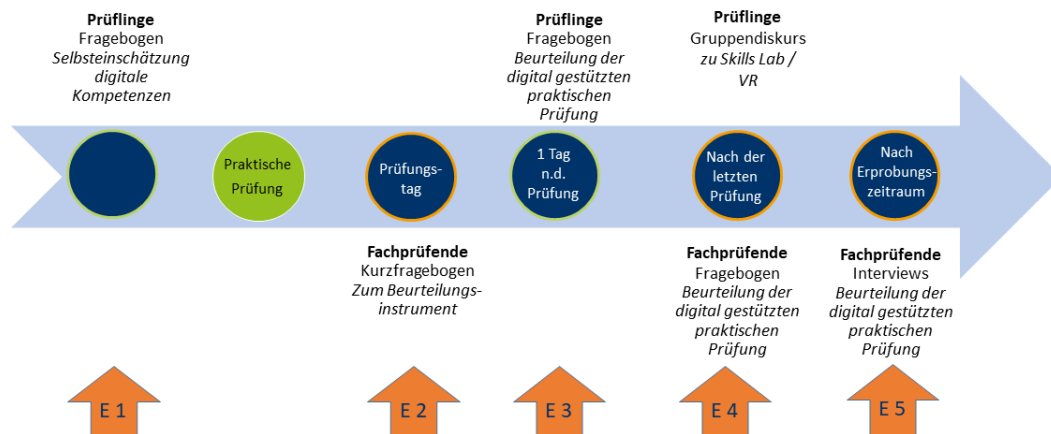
**Prüflinge**
Fragebogen
*Selbsteinschätzung digitale Kompetenzen*

**Prüflinge**
Fragebogen
*Beurteilung der digital gestützten praktischen Prüfung*

**Prüflinge**
Gruppendiskurs
*zu Skills Lab / VR*

Praktische Prüfung

Prüfungstag

1 Tag n.d. Prüfung

Nach der letzten Prüfung

Nach Erprobungszeitraum

**Fachprüfende**
Kurzfragebogen
*Zum Beurteilungsinstrument*

**Fachprüfende**
Fragebogen
*Beurteilung der digital gestützten praktischen Prüfung*

**Fachprüfende**
Interviews
*Beurteilung der digital gestützten praktischen Prüfung*

E 1

E 2

E 3

E 4

E 5